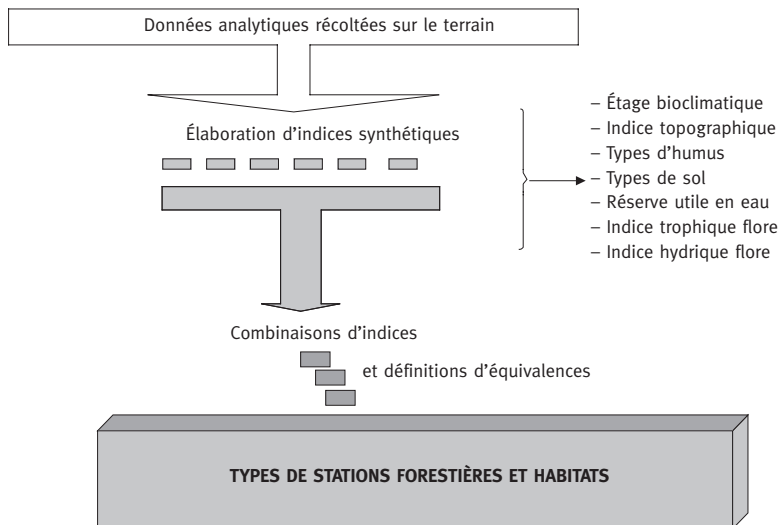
Données analytiques récoltées sur le terrain

Élaboration d'indices synthétiques

– Étage bioclimatique
– Indice topographique
– Types d'humus
– Types de sol
– Réserve utile en eau
– Indice trophique flore
– Indice hydrique flore

Combinaisons d'indices

et définitions d'équivalences

TYPES DE STATIONS FORESTIÈRES ET HABITATS